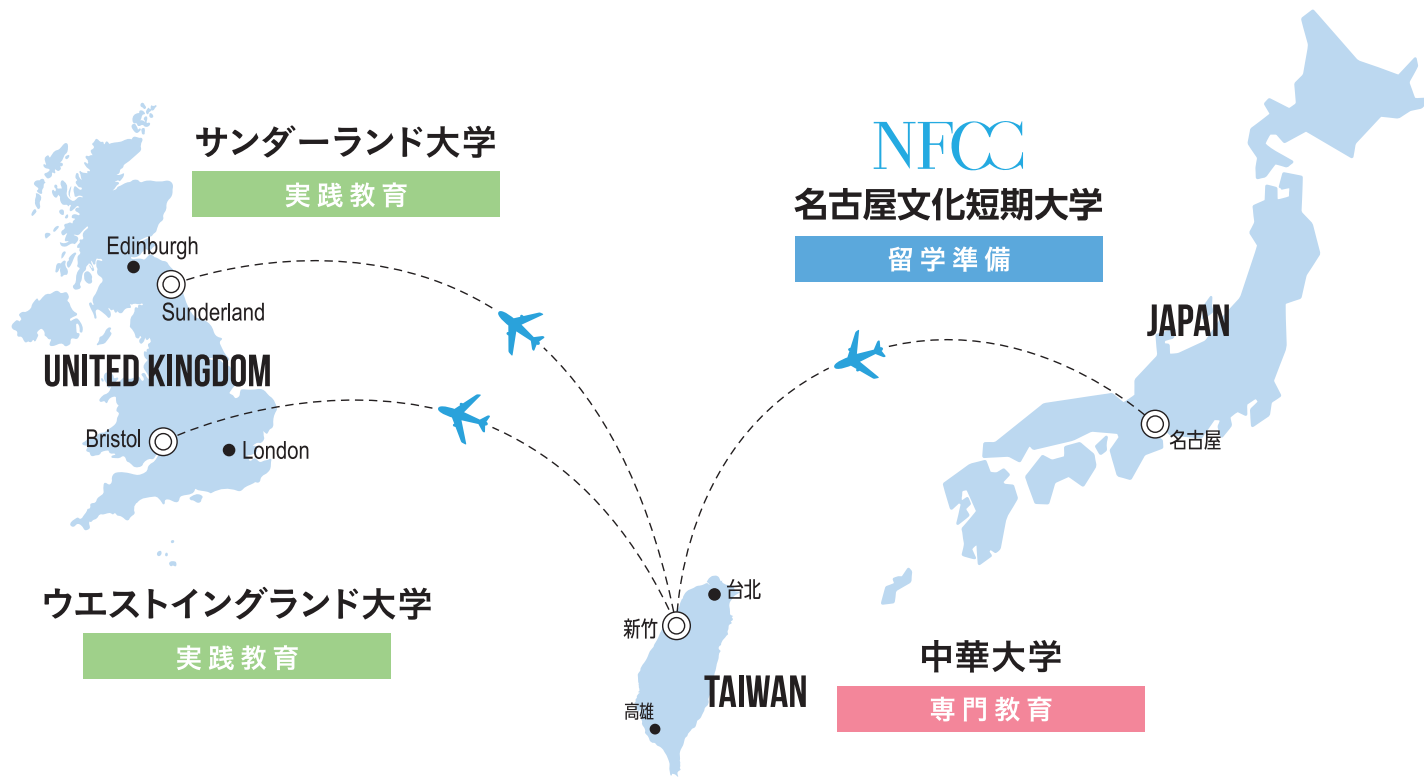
サンダーランド大学

実践教育

NFCC

名古屋文化短期大学

留学準備

Edinburgh

Sunderland

JAPAN

UNITED KINGDOM

Bristol

London

名古屋

台北

新竹

ウエストイングランド大学

実践教育

中華大学

TAIWAN

高雄

専門教育